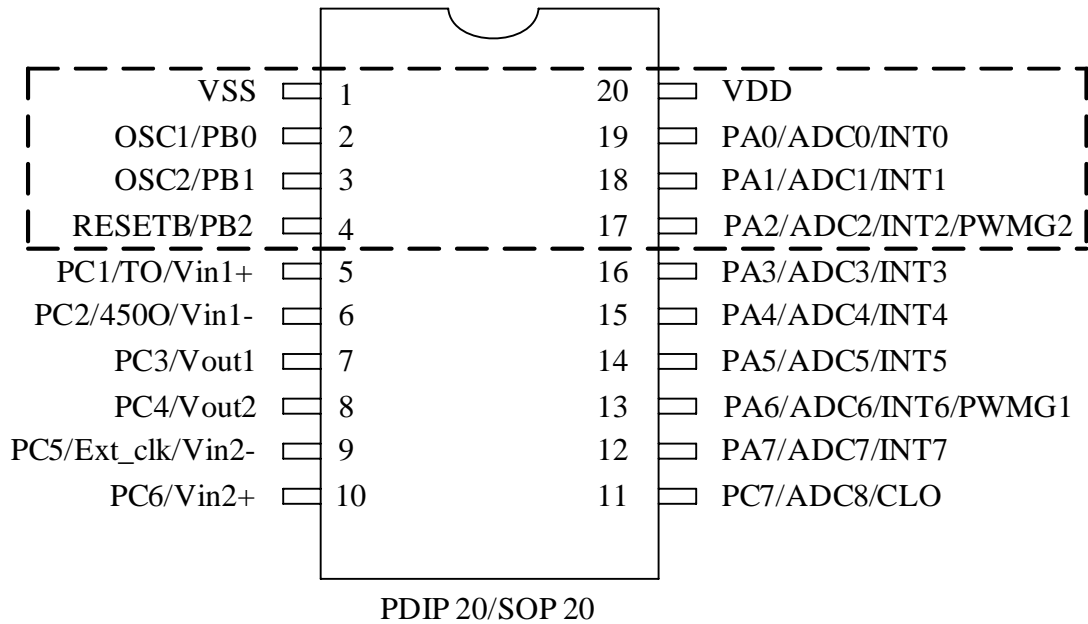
VSS 1
OSC1/PB0 2
OSC2/PB1 3
RESETB/PB2 4
PC1/TO/Vin1+ 5
PC2/450O/Vin1- 6
PC3/Vout1 7
PC4/Vout2 8
PC5/Ext_clk/Vin2- 9
PC6/Vin2+ 10

20 VDD
19 PA0/ADC0/INT0
18 PA1/ADC1/INT1
17 PA2/ADC2/INT2/PWMG2
16 PA3/ADC3/INT3
15 PA4/ADC4/INT4
14 PA5/ADC5/INT5
13 PA6/ADC6/INT6/PWMG1
12 PA7/ADC7/INT7
11 PC7/ADC8/CLO

PDIP 20/SOP 20